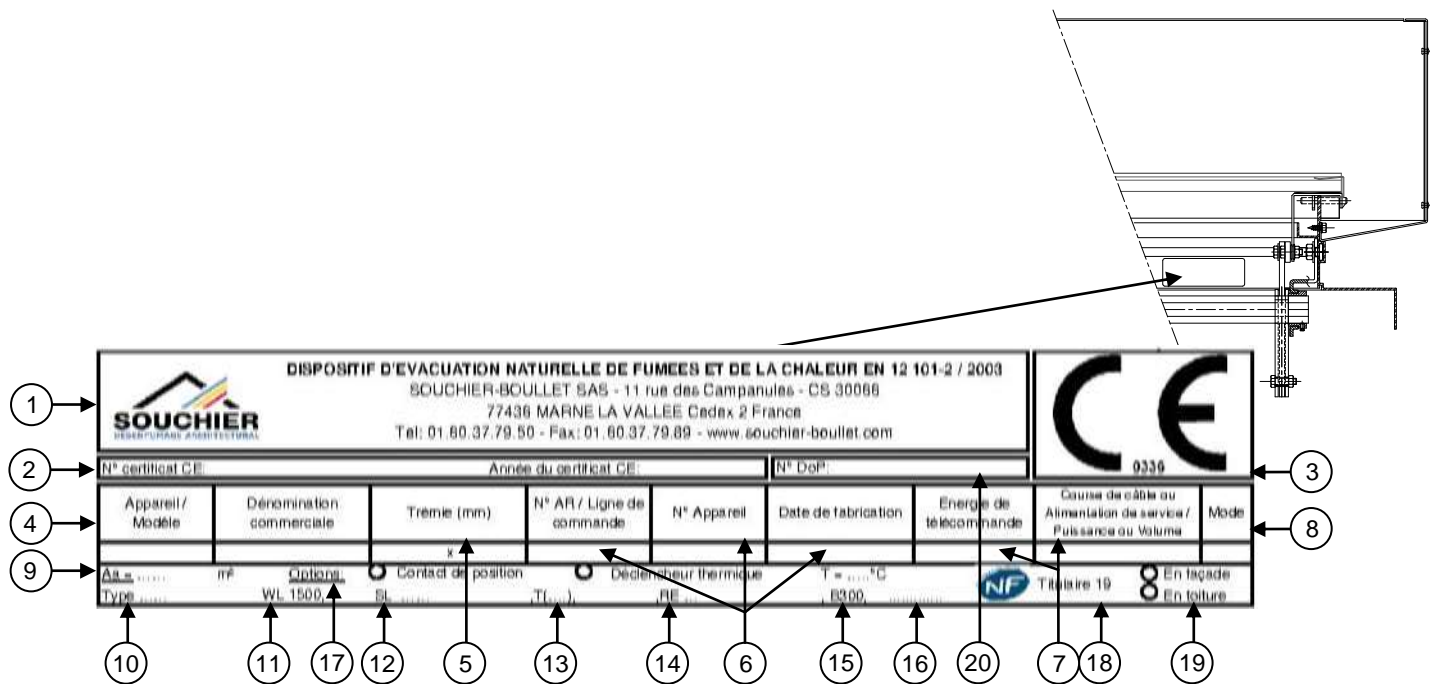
DISPOSITIF D'EVACUATION NATURELLE DE FUMEES ET DE LA CHALEUR EN 12 101-2 / 2003
SOUCHIER-BOULLET SAS - 11 rue des Campanules - CS 30066
77436 MARNE LA VALLEE Cedex 2 France
Tel: 01.60.37.79.50 - Fax: 01.60.37.79.89 - www.souchier-boullet.com

SOUCHIER
DESENFUMAGE ARCHITECTURAL

CE
0333

N° certificat CE: Année du certificat CE: N° DoP:

| Appareil / Modèle | Dénomination commerciale | Trémie (mm) | N° AR / Ligne de commande | N° Appareil | Date de fabrication | Energie de télécommande | Course de câble ou Alimentation de service / Puissance ou Volume | Mode |
|---|---|---|---|---|---|---|---|---|
| | | x | | | | | | |

Aa = ...... m² Options: Contact de position Déclencheur thermique T = .....°C Titulaire 19 En façade
Type ...... WL 1500, SL ...... , T(....), RE ...... , B300, ........ En toiture

1 2 3 4 5 6 7 8 9 10 11 12 13 14 15 16 17 18 19 20